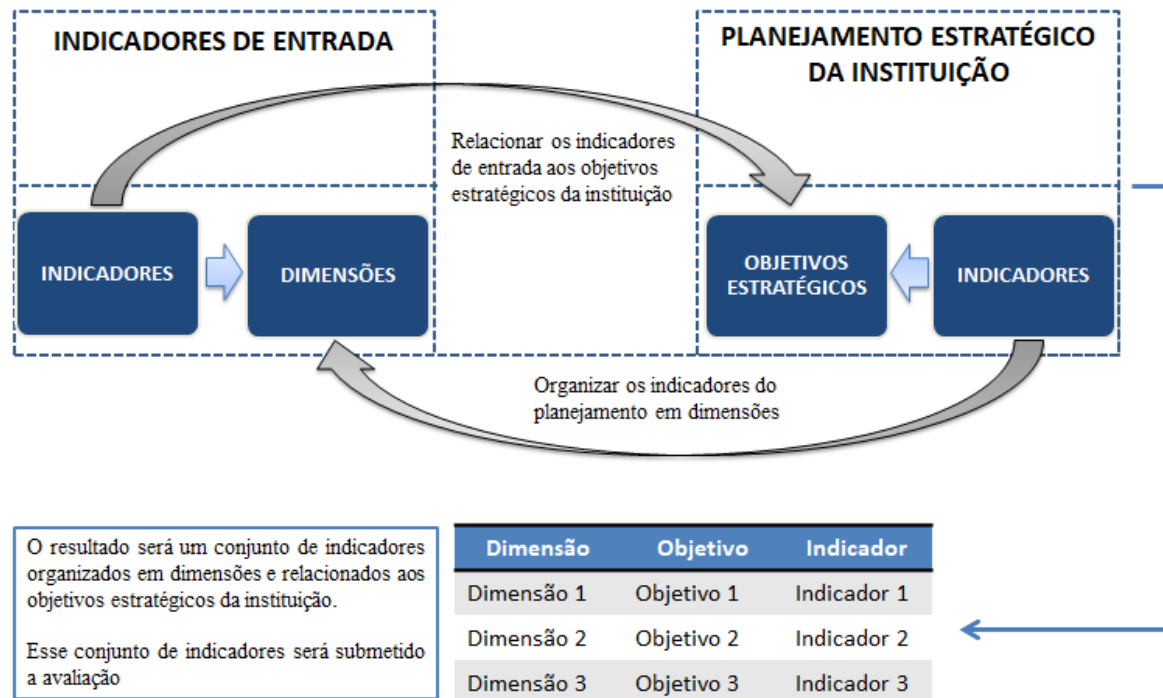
INDICADORES DE ENTRADA

PLANEJAMENTO ESTRATÉGICO DA INSTITUIÇÃO

Relacionar os indicadores de entrada aos objetivos estratégicos da instituição

INDICADORES

DIMENSÕES

OBJETIVOS ESTRATÉGICOS

INDICADORES

Organizar os indicadores do planejamento em dimensões

O resultado será um conjunto de indicadores organizados em dimensões e relacionados aos objetivos estratégicos da instituição.

Esse conjunto de indicadores será submetido a avaliação

| Dimensão | Objetivo | Indicador |
|---|---|---|
| Dimensão 1 | Objetivo 1 | Indicador 1 |
| Dimensão 2 | Objetivo 2 | Indicador 2 |
| Dimensão 3 | Objetivo 3 | Indicador 3 |